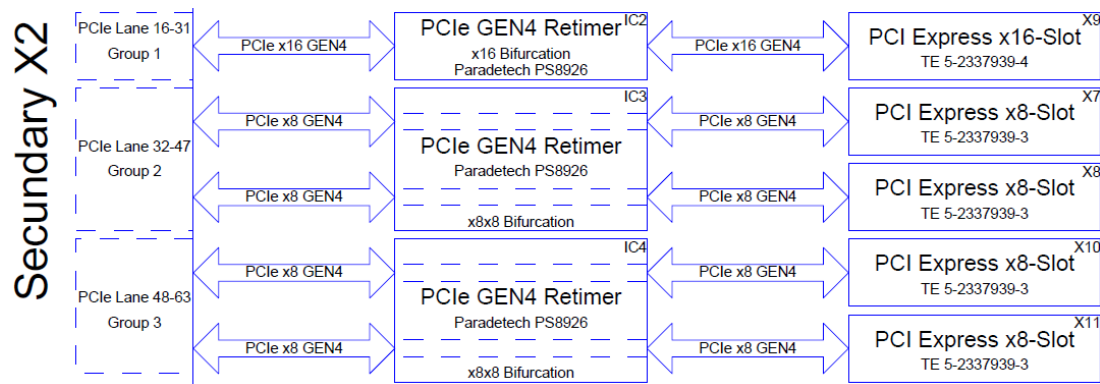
Secundary X2

PCIe Lane 16-31
Group 1

PCIe x16 GEN4

PCIe GEN4 Retimer
IC2
x16 Bifurcation
Paradetech PS8926

PCIe x16 GEN4

PCI Express x16-Slot
X9
TE 5-2337939-4

PCIe Lane 32-47
Group 2

PCIe x8 GEN4

PCIe x8 GEN4

IC3
PCIe GEN4 Retimer
Paradetech PS8926
x8x8 Bifurcation

PCIe x8 GEN4

PCIe x8 GEN4

PCI Express x8-Slot
X7
TE 5-2337939-3

PCI Express x8-Slot
X8
TE 5-2337939-3

PCIe Lane 48-63
Group 3

PCIe x8 GEN4

PCIe x8 GEN4

IC4
PCIe GEN4 Retimer
Paradetech PS8926
x8x8 Bifurcation

PCIe x8 GEN4

PCIe x8 GEN4

PCI Express x8-Slot
X10
TE 5-2337939-3

PCI Express x8-Slot
X11
TE 5-2337939-3